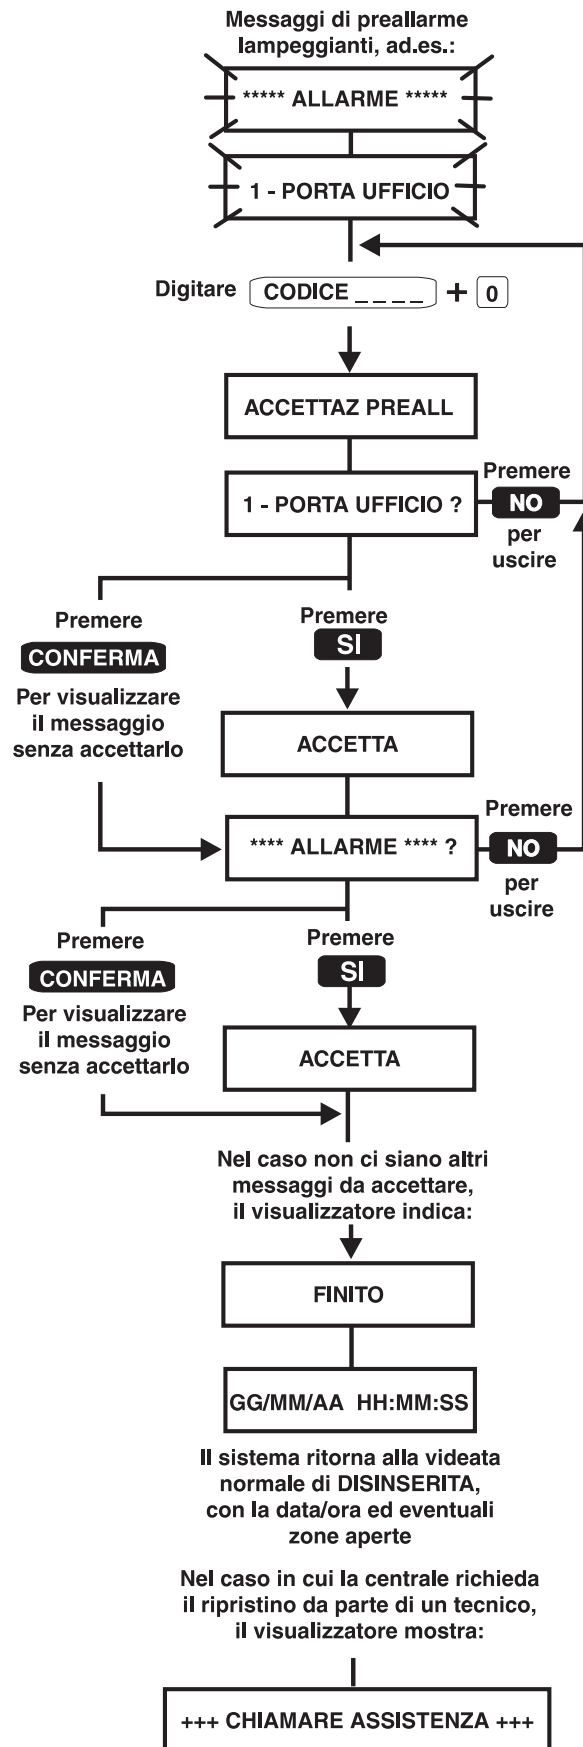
Messaggi di preallarme lampeggianti, ad.es.:

***** ALLARME *****

1 - PORTA UFFICIO

Digitare CODICE _ _ _ _ + 0

ACCETTAZ PREALL

1 - PORTA UFFICIO ?

Premere NO per uscire

Premere CONFERMA

Per visualizzare il messaggio senza accettarlo

Premere SI

ACCETTA

**** ALLARME **** ?

Premere NO per uscire

Premere CONFERMA

Per visualizzare il messaggio senza accettarlo

Premere SI

ACCETTA

Nel caso non ci siano altri messaggi da accettare, il visualizzatore indica:

FINITO

GG/MM/AA HH:MM:SS

Il sistema ritorna alla videata normale di DISINSERITA, con la data/ora ed eventuali zone aperte

Nel caso in cui la centrale richieda il ripristino da parte di un tecnico, il visualizzatore mostra:

+++ CHIAMARE ASSISTENZA +++